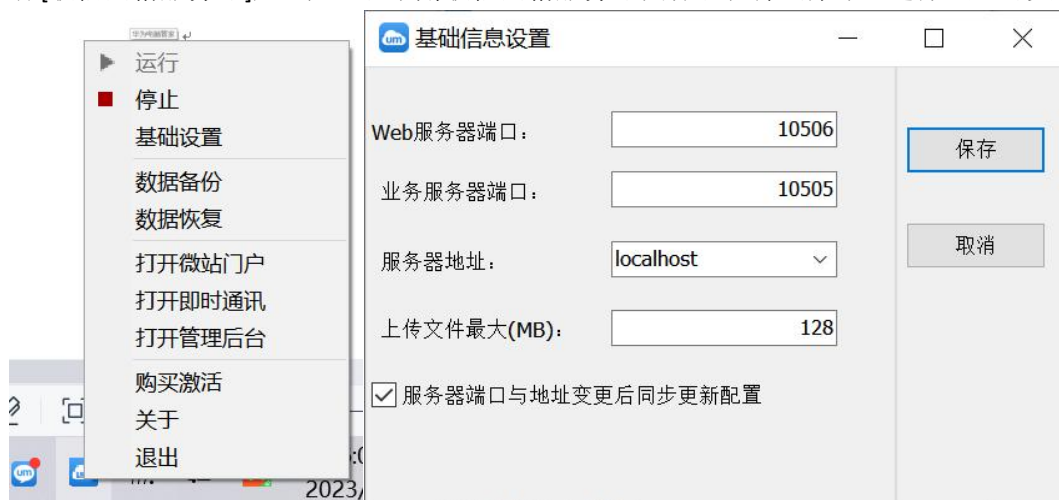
运行
停止
基础设置
数据备份
数据恢复
打开微站门户
打开即时通讯
打开管理后台
购买激活
关于
退出

基础信息设置

Web服务器端口： 10506
业务服务器端口： 10505
服务器地址： localhost
上传文件最大(MB)： 128
服务器端口与地址变更后同步更新配置

保存
取消

2023/